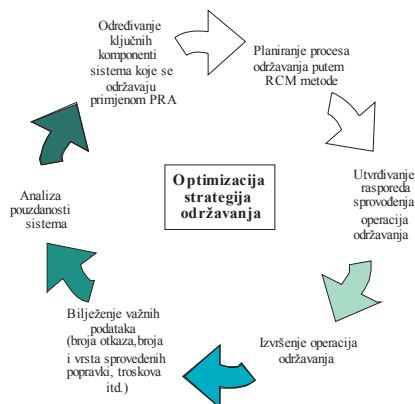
Određivanje ključnih komponenti sistema koje se održavaju primjenom PRA

Planiranje procesa održavanja putem RCM metode

Utvrđivanje rasporeda sprovođenja operacija održavanja

Izvršenje operacija održavanja

Bilježenje važnih podataka (broja otkaza, broja i vrsta sprovedenih popravki, troskova itd.)

Analiza pouzdanosti sistema

Optimizacija strategija održavanja